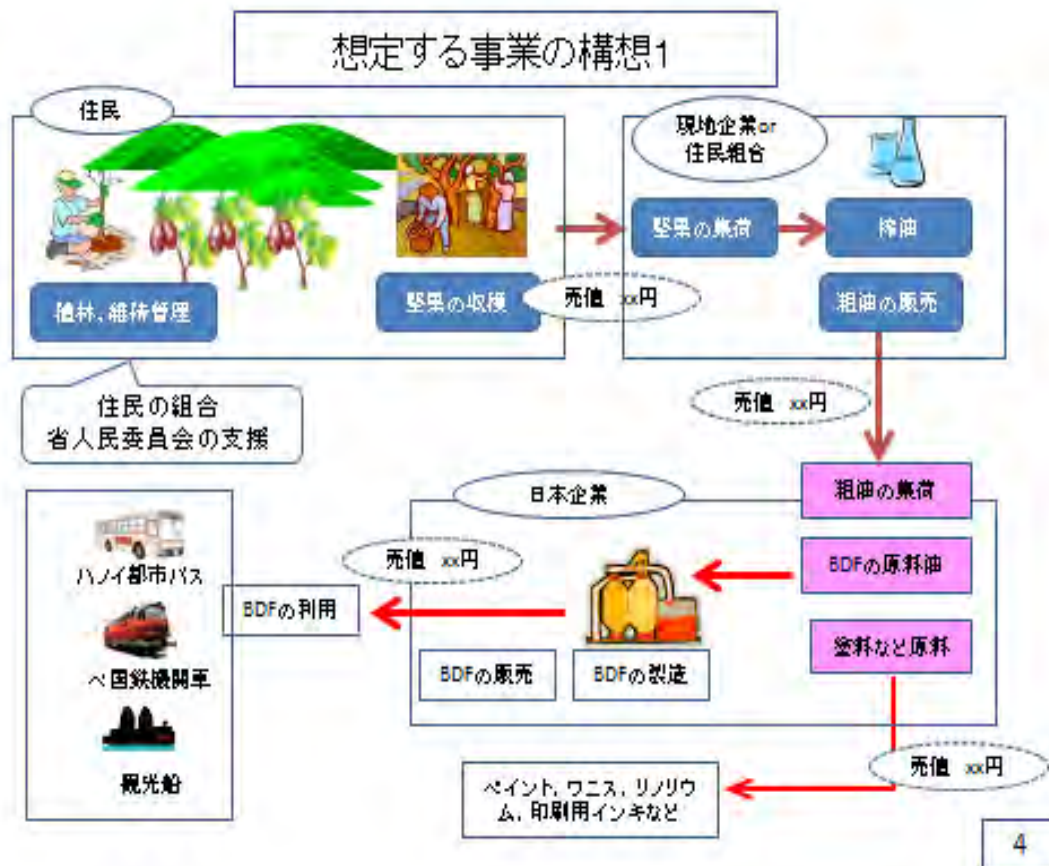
想定する事業の構想1

住民

植林、維持管理

堅果の収穫

売値 xx円

住民の組合
省人民委員会の支援

現地企業or
住民組合

堅果の集荷

搾油

粗油の販売

売値 xx円

粗油の集荷

日本企業

BDFの原料油

塗料など原料

売値 xx円

BDFの利用

BDFの販売

BDFの製造

ハノイ都市バス

ベ国鉄機関車

観光船

売値 xx円

ペイント、ワニス、リノリウム、印刷用インキなど

4